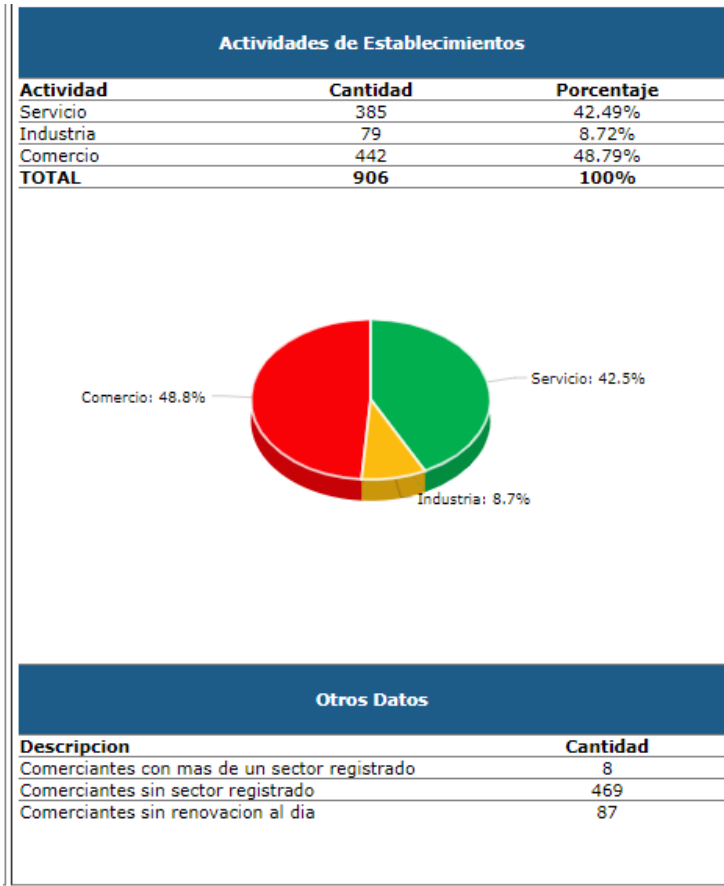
Actividades de Establecimientos

| Actividad | Cantidad | Porcentaje |
|---|---|---|
| Servicio | 385 | 42.49% |
| Industria | 79 | 8.72% |
| Comercio | 442 | 48.79% |
| TOTAL | 906 | 100% |

Comercio: 48.8%
Servicio: 42.5%
Industria: 8.7%

Otros Datos

| Descripcion | Cantidad |
|---|---|
| Comerciantes con mas de un sector registrado | 8 |
| Comerciantes sin sector registrado | 469 |
| Comerciantes sin renovacion al dia | 87 |